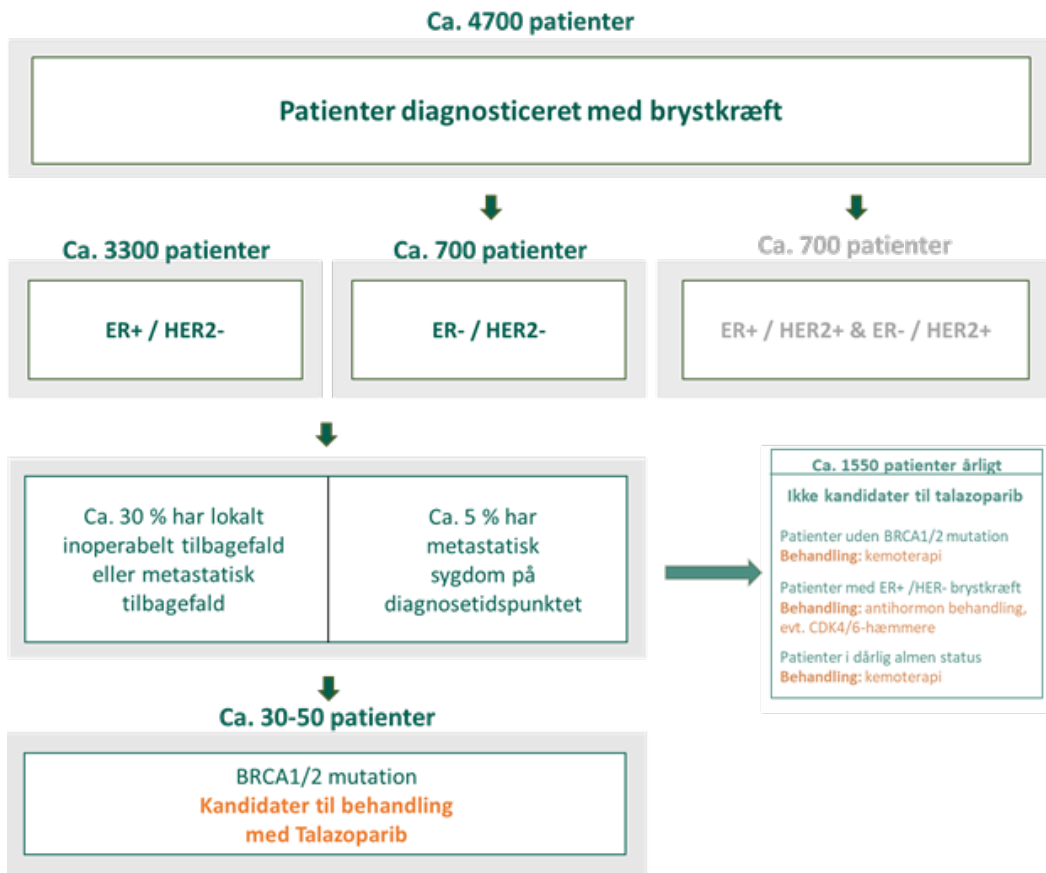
Ca. 4700 patienter

Patienter diagnosticeret med brystkræft

Ca. 3300 patienter

ER+ / HER2-

Ca. 700 patienter

ER- / HER2-

Ca. 700 patienter

ER+ / HER2+ & ER- / HER2+

Ca. 30 % har lokalt inoperabelt tilbagefald eller metastatisk tilbagefald

Ca. 5 % har metastatisk sygdom på diagnosetidspunktet

Ca. 1550 patienter årligt

Ikke kandidater til talazoparib

Patienter uden BRCA1/2 mutation
Behandling: kemoterapi

Patienter med ER+ /HER- brystkræft
Behandling: antihormon behandling, evt. CDK4/6-hæmmere

Patienter i dårlig almen status
Behandling: kemoterapi

Ca. 30-50 patienter

BRCA1/2 mutation
Kandidater til behandling med Talazoparib